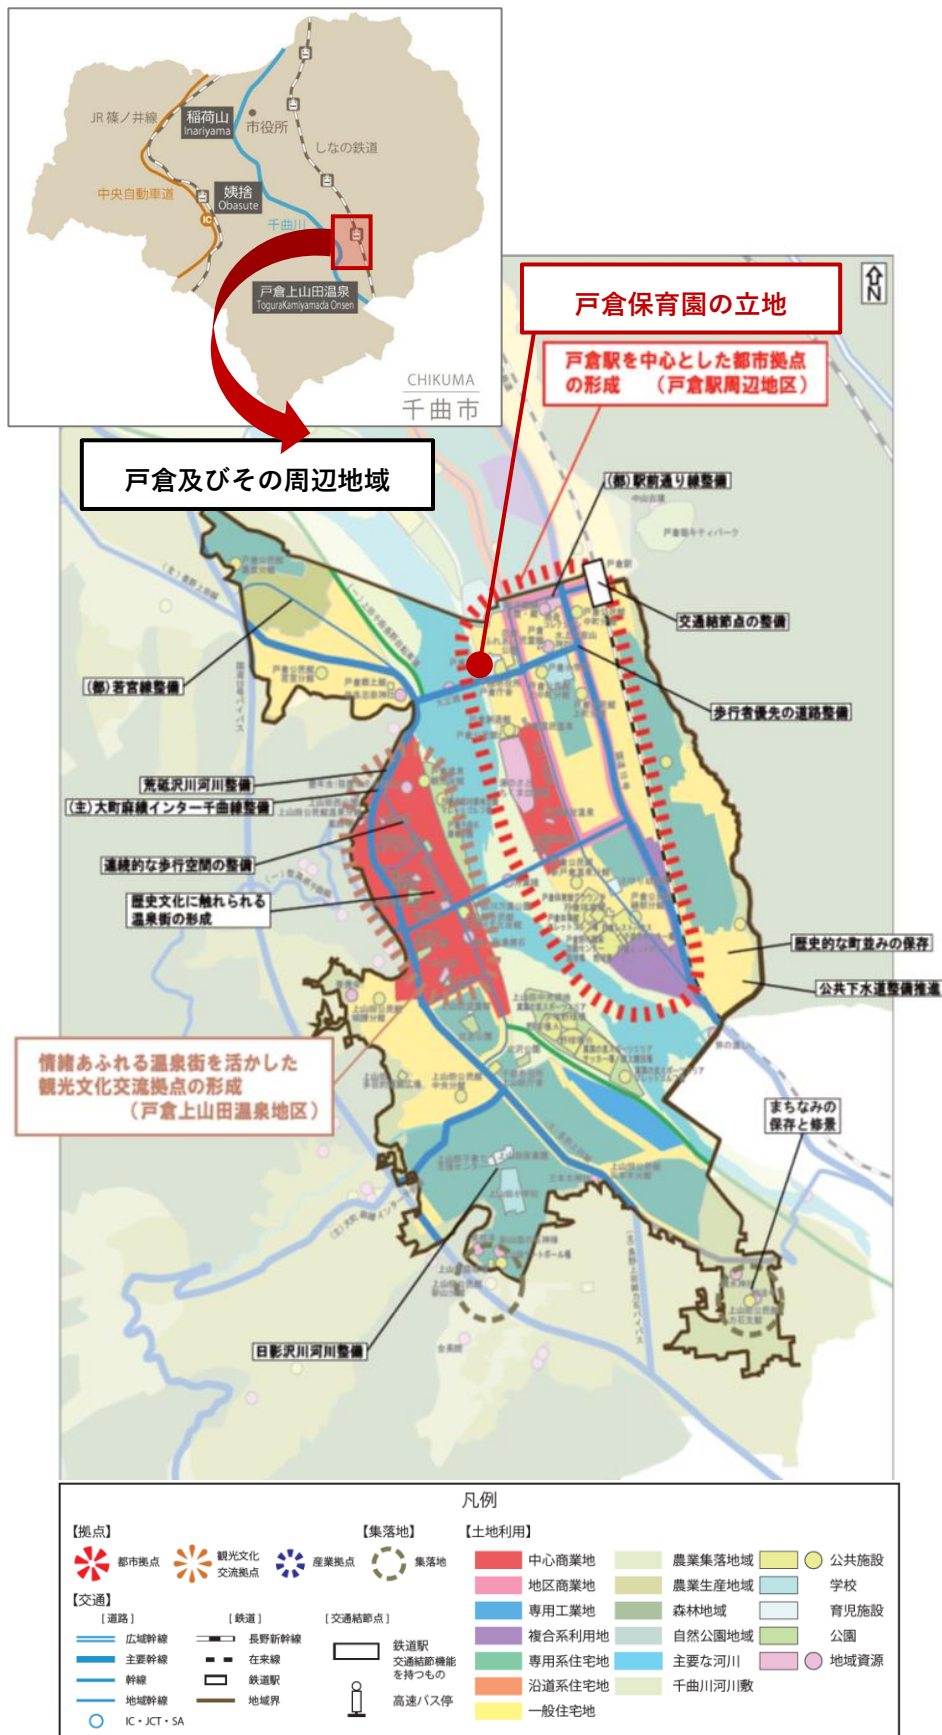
JR 篠ノ井線
稲荷山 Inariyama
市役所
しなの鉄道
中央自動車道
姨捨 Obasute
IC
千曲川
戸倉上山田温泉 TogurakKamiyamada Onsen
CHIKUMA
千曲市

戸倉保育園の立地
N
戸倉駅を中心とした都市拠点の形成 （戸倉駅周辺地区）
戸倉及びその周辺地域
(都)駅前通り線整備
交通結節点の整備
歩行者優先の道路整備
(都)若宮線整備
荒砥沢川河川整備
(主)大町麻績インター千曲線整備
連続的な歩行空間の整備
歴史文化に触れられる温泉街の形成
歴史的な町並みの保存
公共下水道整備推進
情緒あふれる温泉街を活かした観光文化交流拠点の形成 （戸倉上山田温泉地区）
まちなみの保存と修景
日影沢川河川整備

凡例
【拠点】
都市拠点
観光文化交流拠点
産業拠点
【集落地】
集落地
【交通】
［道路］
広域幹線
主要幹線
幹線
地域幹線
IC・JCT・SA
［鉄道］
長野新幹線
在来線
鉄道駅
地域界
［交通結節点］
鉄道駅 交通結節機能を持つもの
高速バス停
【土地利用】
中心商業地
地区商業地
専用工業地
複合系利用地
専用系住宅地
沿道系住宅地
一般住宅地
農業集落地域
農業生産地域
森林地域
自然公園地域
主要な河川
千曲川河川敷
公共施設
学校
育児施設
公園
地域資源